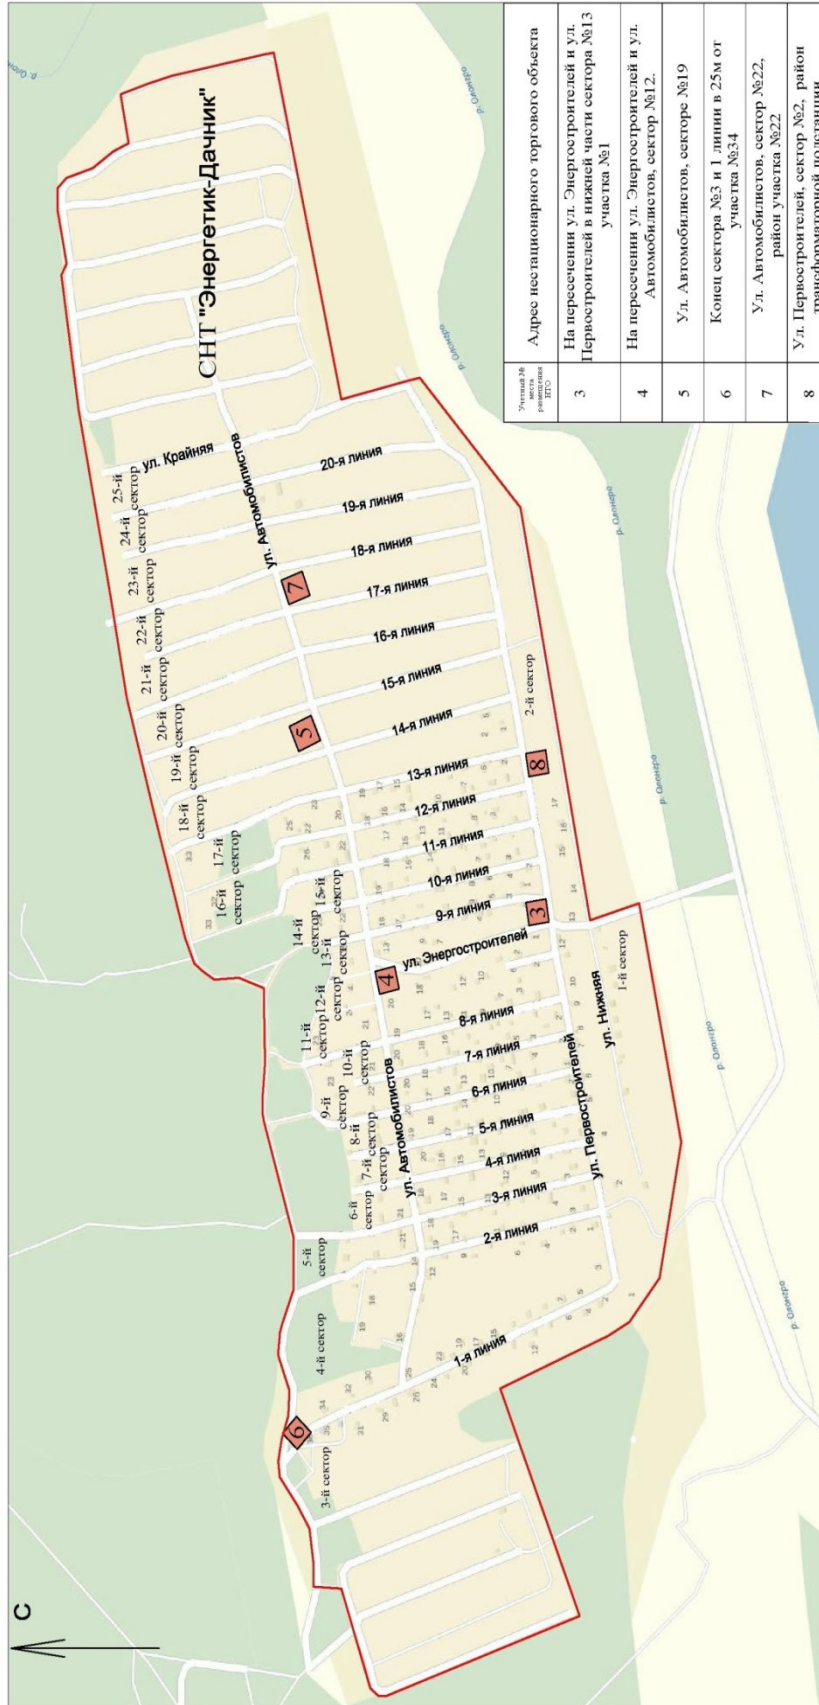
СНТ "Энергетик-Дачник"

ул. Крайняя
ул. Автомобилистов
ул. Энергостроителей
ул. Первостроителей
ул. Нижняя

1-я линия
2-я линия
3-я линия
4-я линия
5-я линия
6-я линия
7-я линия
8-я линия
9-я линия
10-я линия
11-я линия
12-я линия
13-я линия
14-я линия
15-я линия
16-я линия
17-я линия
18-я линия
19-я линия
20-я линия

1-й сектор
2-й сектор
3-й сектор
4-й сектор
5-й сектор
6-й сектор
7-й сектор
8-й сектор
9-й сектор
10-й сектор
11-й сектор
12-й сектор
13-й сектор
14-й сектор
15-й сектор
16-й сектор
17-й сектор
18-й сектор
19-й сектор
20-й сектор
21-й сектор
22-й сектор
23-й сектор
24-й сектор
25-й сектор

3
4
5
6
7
8

р. Омкеро
р. Омкеро
р. Омкеро
р. Омкеро
р. Омкеро
р. Омкеро

С

| Учетный № места размещения НТО | Адрес нестационарного торгового объекта |
|---|---|
| 3 | На пересечении ул. Энергостроителей и ул. Первостроителей в нижней части сектора №13 участка №1 |
| 4 | На пересечении ул. Энергостроителей и ул. Автомобилистов, сектор №12. |
| 5 | Ул. Автомобилистов, секторе №19 |
| 6 | Конец сектора №3 и 1 линии в 25м от участка №34 |
| 7 | Ул. Автомобилистов, сектор №22, район участка №22 |
| 8 | Ул. Первостроителей, сектор №2, район трансформаторной подстанции |